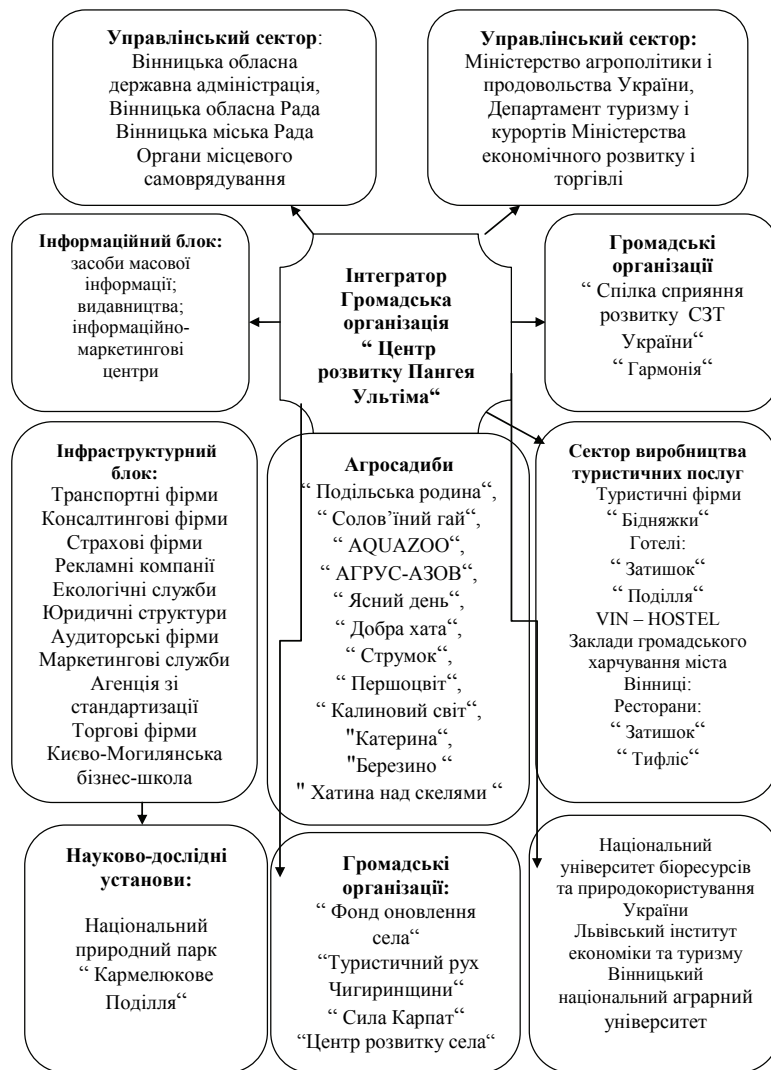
**Управлінський сектор**:
Вінницька обласна державна адміністрація,
Вінницька обласна Рада
Вінницька міська Рада
Органи місцевого самоврядування

**Управлінський сектор:**
Міністерство агрополітики і продовольства України,
Департамент туризму і курортів Міністерства економічного розвитку і торгівлі

**Інформаційний блок:**
засоби масової інформації;
видавництва;
інформаційно-маркетингові центри

**Інтегратор Громадська організація " Центр розвитку Пангея Ультіма"**

**Громадські організації**
" Спілка сприяння розвитку СЗТ України"
" Гармонія"

**Інфраструктурний блок:**
Транспортні фірми
Консалтингові фірми
Страхові фірми
Рекламні компанії
Екологічні служби
Юридичні структури
Аудиторські фірми
Маркетингові служби
Агенція зі стандартизації
Торгові фірми
Києво-Могилянська бізнес-школа

**Агросадиби**
" Подільська родина",
" Солов'їний гай",
" AQUAZOO",
" АГРУС-АЗОВ",
" Ясний день",
" Добра хата",
" Струмок",
" Першоцвіт",
" Калиновий світ",
"Катерина",
"Березино "
" Хатина над скелями "

**Сектор виробництва туристичних послуг**
Туристичні фірми
" Бідняжки"
Готелі:
" Затишок"
" Поділля"
VIN – HOSTEL
Заклади громадського харчування міста Вінниці:
Ресторани:
" Затишок"
" Тифліс"

**Науково-дослідні установи:**
Національний природний парк
" Кармелюкове Поділля"

**Громадські організації:**
" Фонд оновлення села"
"Туристичний рух Чигиринщини"
" Сила Карпат"
"Центр розвитку села"

Національний університет біоресурсів та природокористування України
Львівський інститут економіки та туризму
Вінницький національний аграрний університет